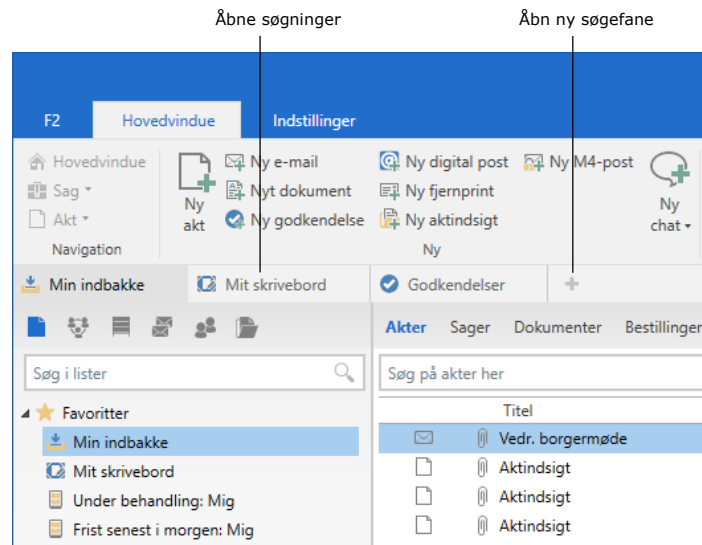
Åbne søgninger

Åbn ny søgefane

F2 Hovedvindue Indstillinger

Hovedvindue
Sag
Akt
Navigation

Ny akt

Ny e-mail
Nyt dokument
Ny godkendelse

Ny digital post
Ny fjernprint
Ny aktindsigt

Ny M4-post

Ny chat

Ny

Min indbakke
Mit skrivebord
Godkendelser
+

Søg i lister

Favoritter
Min indbakke
Mit skrivebord
Under behandling: Mig
Frist senest i morgen: Mig

Akter Sager Dokumenter Bestillinger

Søg på akter her

| | | Titel |
|---|---|---|
| | | Vedr. borgermøde |
| | | Aktindsigt |
| | | Aktindsigt |
| | | Aktindsigt |